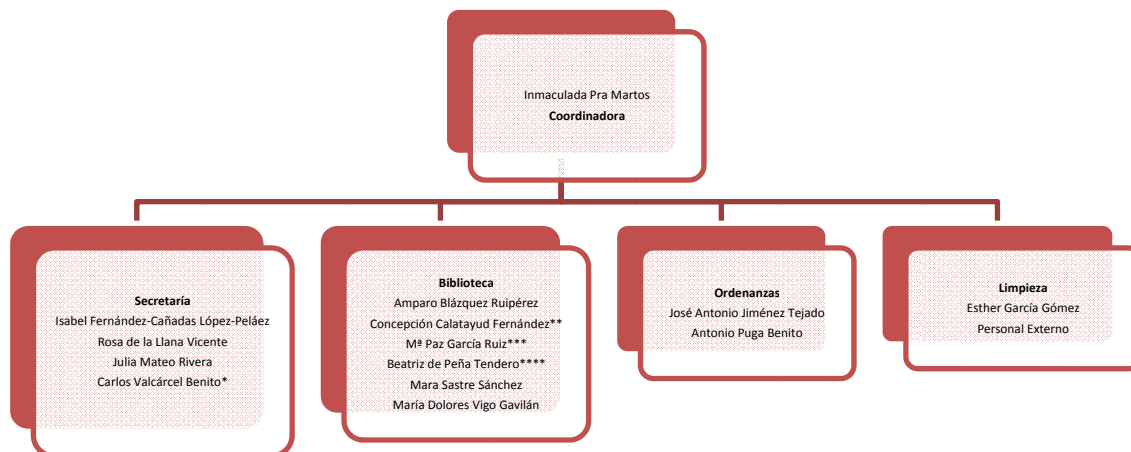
Inmaculada Pra Martos
**Coordinadora**

**Secretaría**
Isabel Fernández-Cañadas López-Peláez
Rosa de la Llana Vicente
Julia Mateo Rivera
Carlos Valcárcel Benito*

**Biblioteca**
Amparo Blázquez Ruipérez
Concepción Calatayud Fernández**
Mª Paz García Ruiz***
Beatriz de Peña Tendero****
Mara Sastre Sánchez
María Dolores Vigo Gavilán

**Ordenanzas**
José Antonio Jiménez Tejado
Antonio Puga Benito

**Limpieza**
Esther García Gómez
Personal Externo